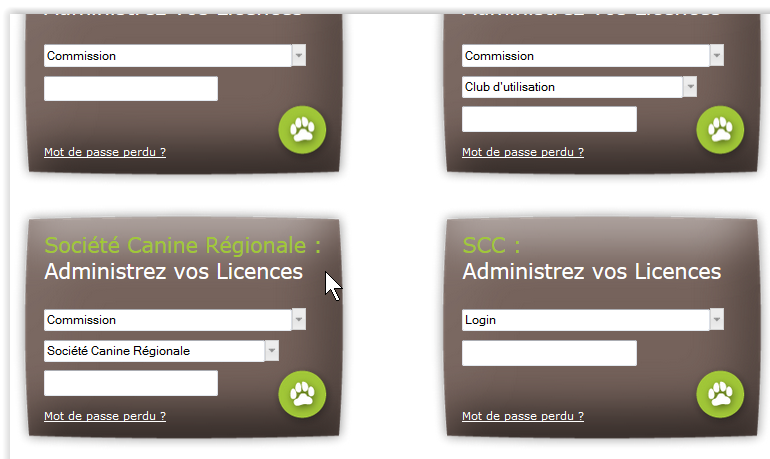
Administrez vos Licences

Commission

Mot de passe perdu ?

Administrez vos Licences

Commission

Club d'utilisation

Mot de passe perdu ?

Société Canine Régionale :
Administrez vos Licences

Commission

Société Canine Régionale

Mot de passe perdu ?

SCC :
Administrez vos Licences

Login

Mot de passe perdu ?